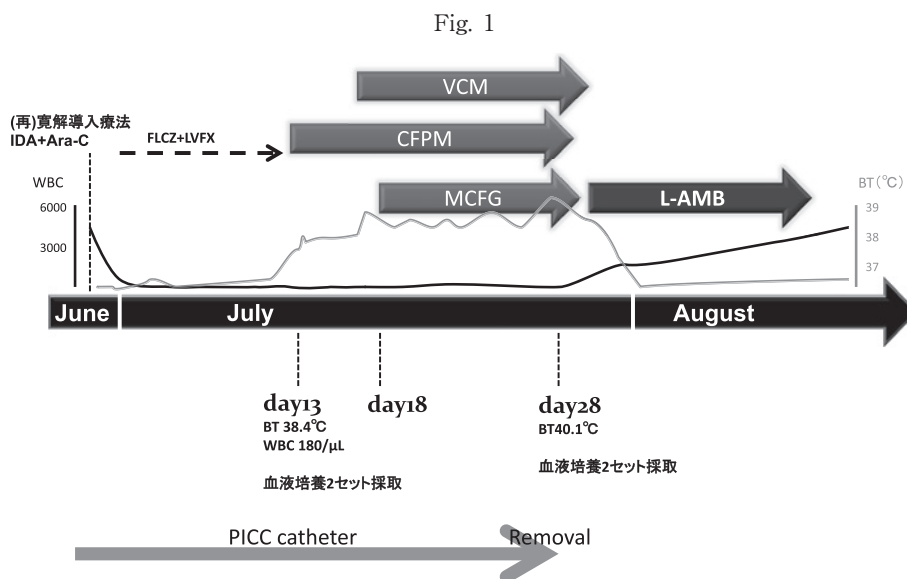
Fig. 1

VCM

(再)寛解導入療法
IDA+Ara-C

FLCZ+LVFX

CFPM

WBC

MCFG

L-AMB

BT(℃)

6000

39

3000

38

37

June

July

August

day13
BT 38.4℃
WBC 180/μL

血液培養2セット採取

day18

day28
BT40.1℃

血液培養2セット採取

PICC catheter

Removal